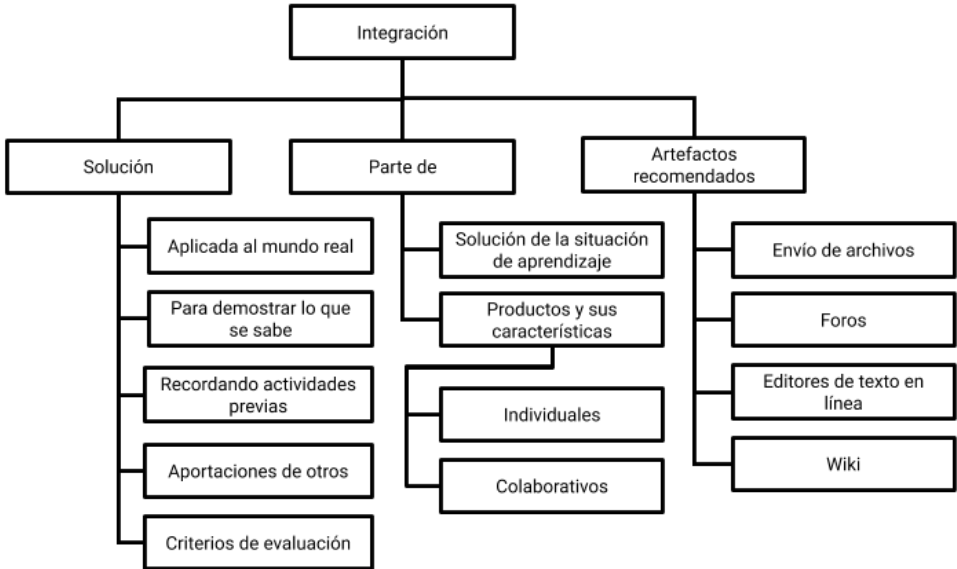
Integración

Solución

Aplicada al mundo real

Para demostrar lo que se sabe

Recordando actividades previas

Aportaciones de otros

Criterios de evaluación

Parte de

Solución de la situación de aprendizaje

Productos y sus características

Individuales

Colaborativos

Artefactos recomendados

Envío de archivos

Foros

Editores de texto en línea

Wiki